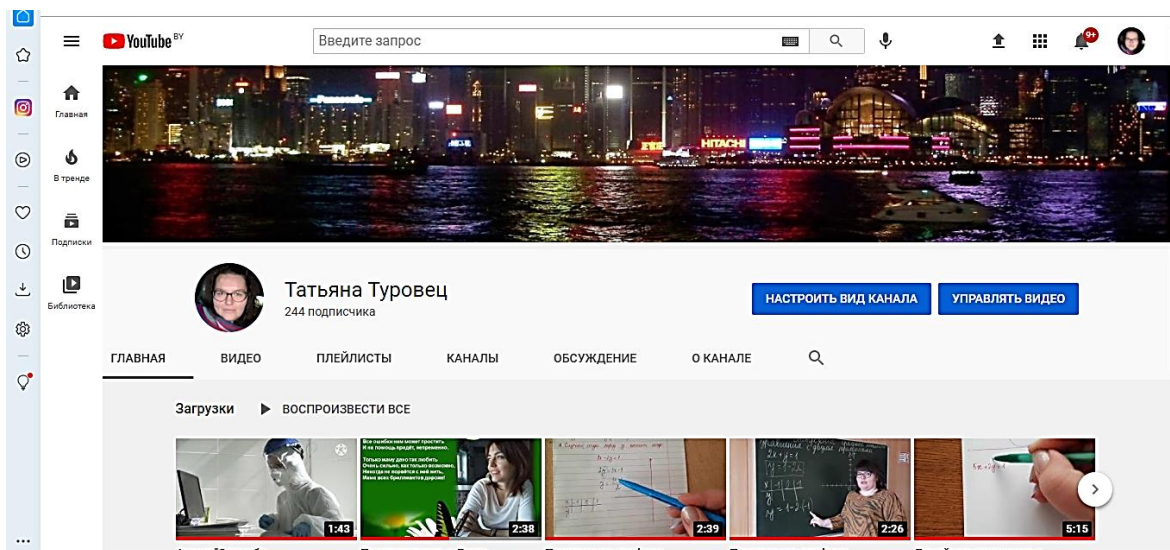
YouTube BY

Введите запрос

9+

Главная

В тренде

Подписки

Библиотека

Татьяна Туровец
244 подписчика

НАСТРОИТЬ ВИД КАНАЛА

УПРАВЛЯТЬ ВИДЕО

ГЛАВНАЯ
ВИДЕО
ПЛЕЙЛИСТЫ
КАНАЛЫ
ОБСУЖДЕНИЕ
О КАНАЛЕ

Загрузки
ВОСПРОИЗВЕСТИ ВСЕ

1:43

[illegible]

2:38

2:39

2:26

5:15